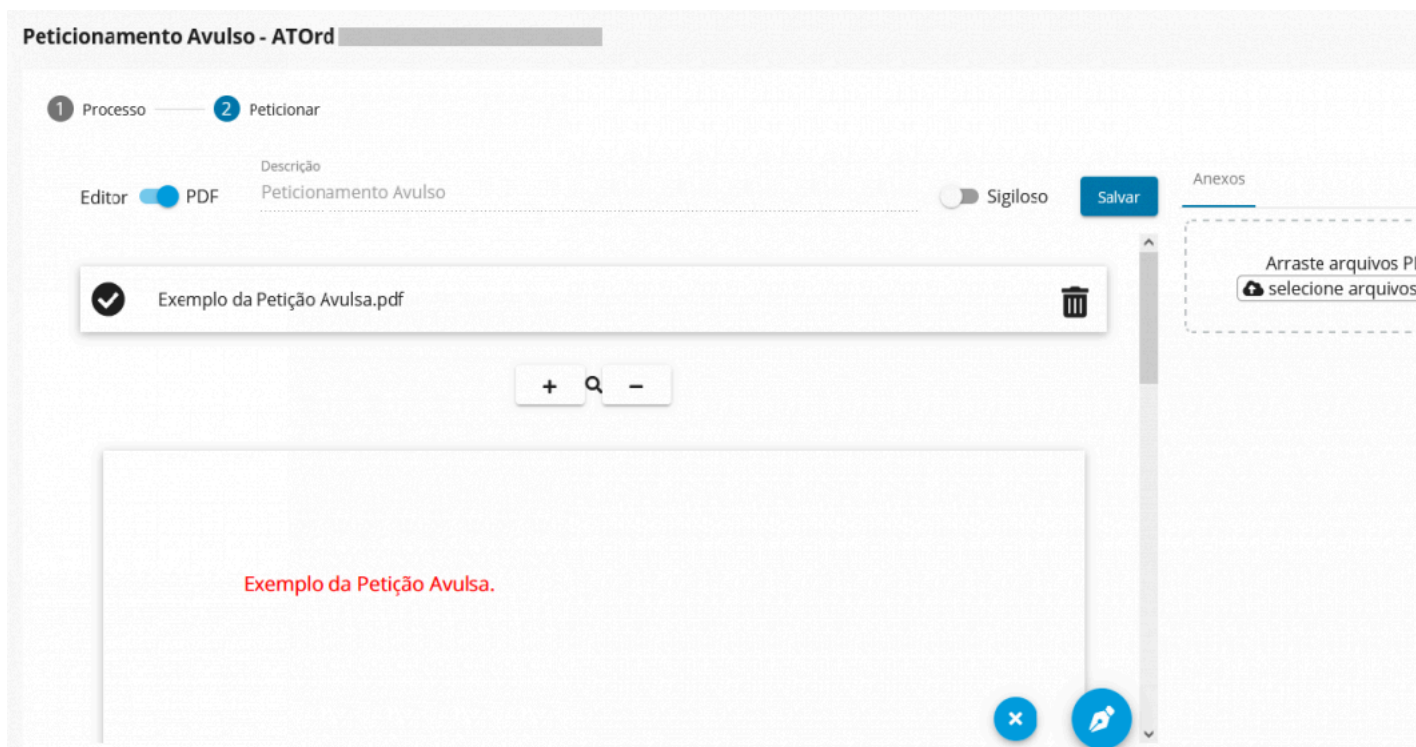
Peticionamento Avulso - ATOrd

1 Processo 2 Peticionar

Editor PDF

Descrição
Peticionamento Avulso

Sigiloso

Salvar

Anexos

Arraste arquivos P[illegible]
selecione arquivos

Exemplo da Petição Avulsa.pdf

+ −

Exemplo da Petição Avulsa.